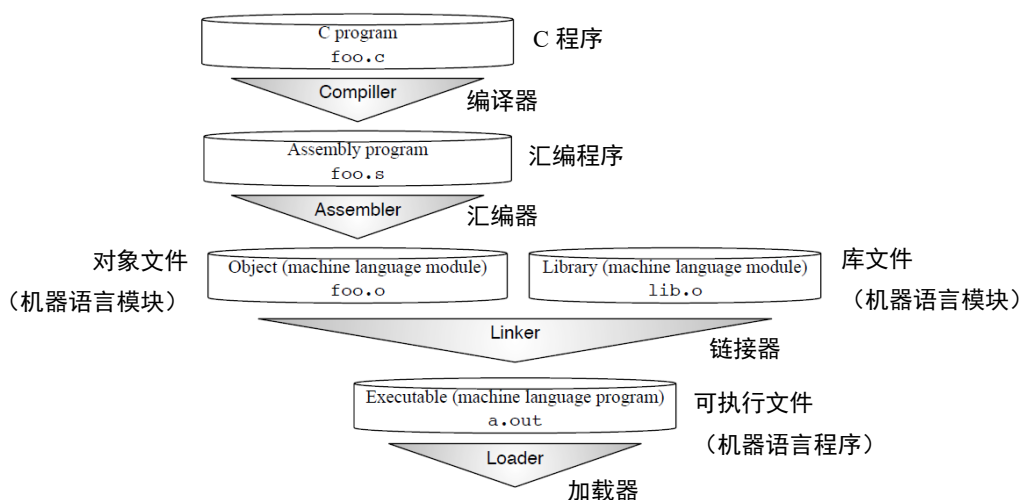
C program
foo.c

C 程序

Compiller

编译器

Assembly program
foo.s

汇编程序

Assembler

汇编器

对象文件
（机器语言模块）

Object (machine language module)
foo.o

Library (machine language module)
lib.o

库文件
（机器语言模块）

Linker

链接器

Executable (machine language program)
a.out

可执行文件
（机器语言程序）

Loader

加载器